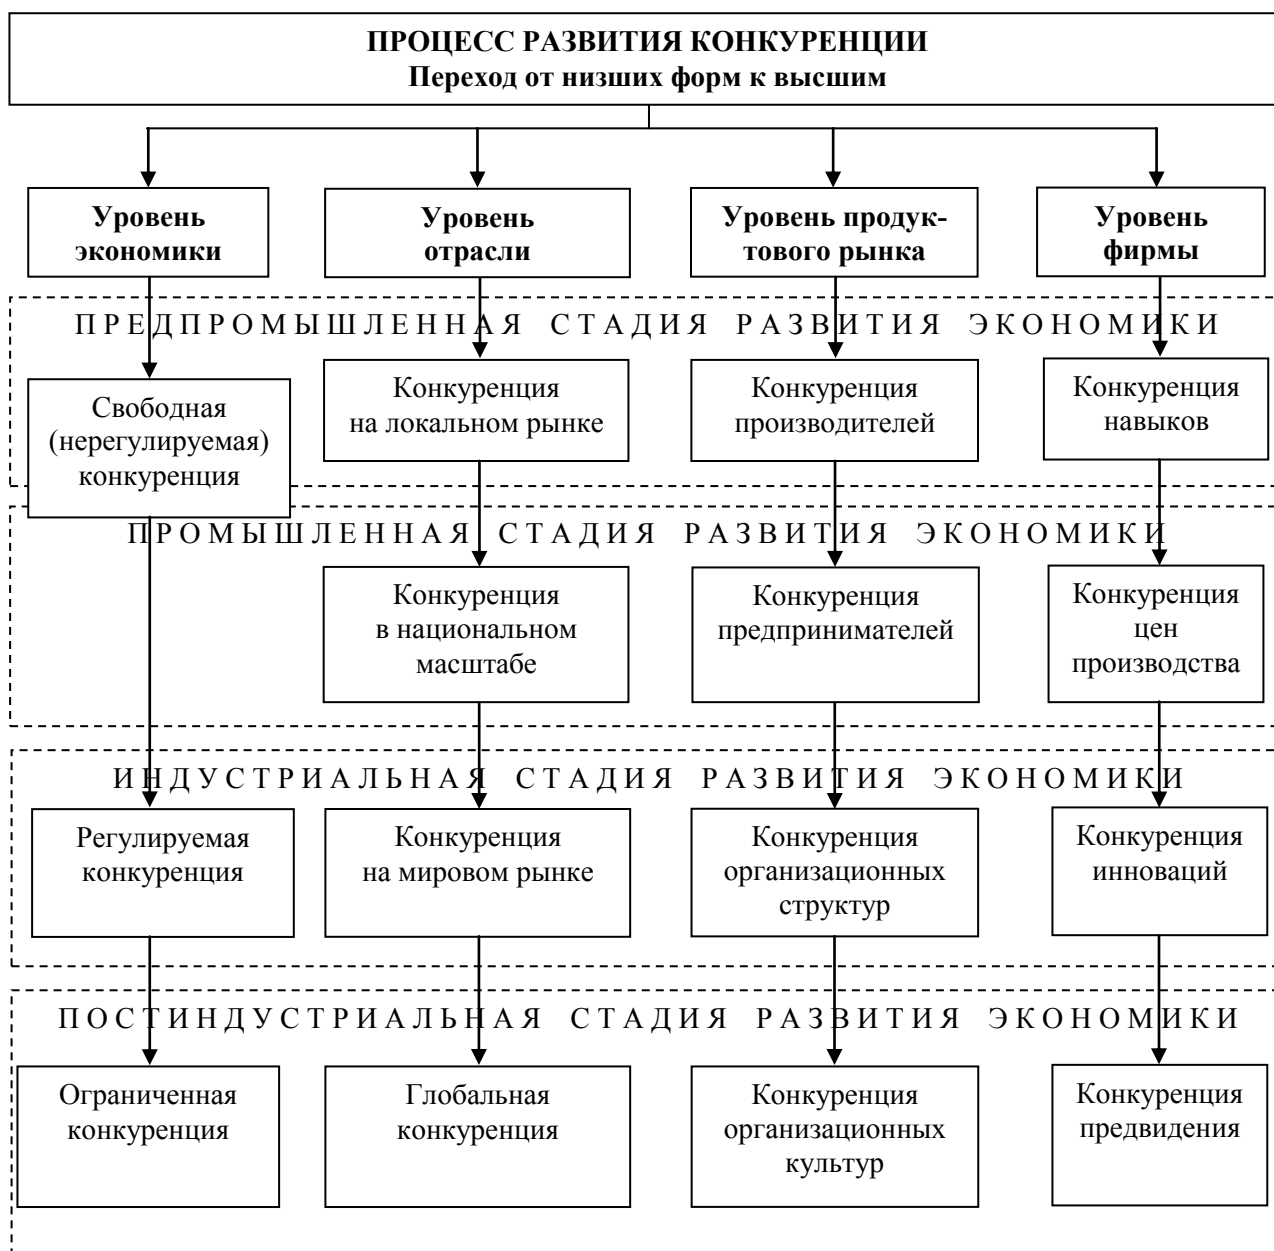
**ПРОЦЕСС РАЗВИТИЯ КОНКУРЕНЦИИ**
**Переход от низших форм к высшим**

**Уровень экономики**

**Уровень отрасли**

**Уровень продуктового рынка**

**Уровень фирмы**

П Р Е Д П Р О М Ы Ш Л Е Н Н А Я   С Т А Д И Я   Р А З В И Т И Я   Э К О Н О М И К И

Свободная (нерегулируемая) конкуренция

Конкуренция на локальном рынке

Конкуренция производителей

Конкуренция навыков

П Р О М Ы Ш Л Е Н Н А Я   С Т А Д И Я   Р А З В И Т И Я   Э К О Н О М И К И

Конкуренция в национальном масштабе

Конкуренция предпринимателей

Конкуренция цен производства

И Н Д У С Т Р И А Л Ь Н А Я   С Т А Д И Я   Р А З В И Т И Я   Э К О Н О М И К И

Регулируемая конкуренция

Конкуренция на мировом рынке

Конкуренция организационных структур

Конкуренция инноваций

П О С Т И Н Д У С Т Р И А Л Ь Н А Я   С Т А Д И Я   Р А З В И Т И Я   Э К О Н О М И К И

Ограниченная конкуренция

Глобальная конкуренция

Конкуренция организационных культур

Конкуренция предвидения